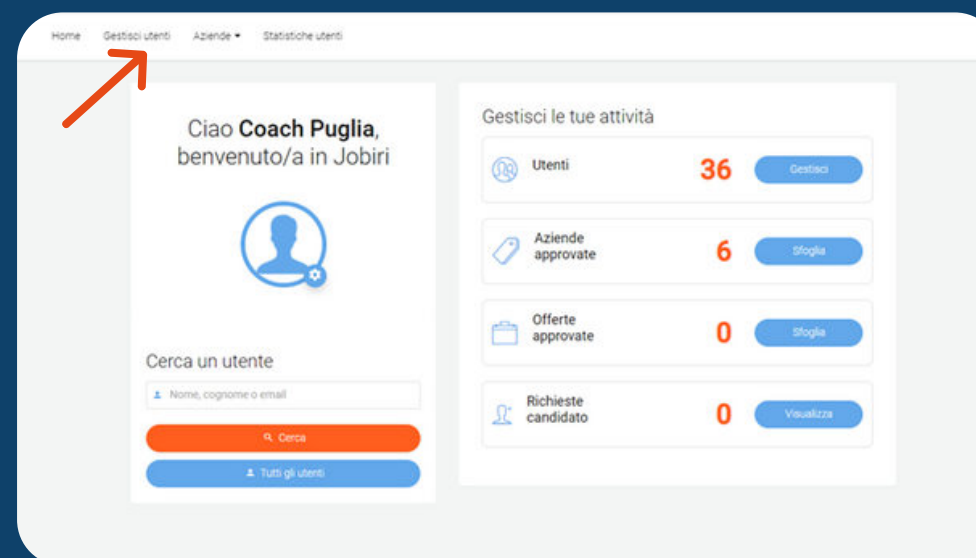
Home Gestisci utenti Aziende Statistiche utenti

Ciao **Coach Puglia**, benvenuto/a in Jobiri

Cerca un utente

Nome, cognome o email

Cerca

Tutti gli utenti

Gestisci le tue attività

Utenti 36 Gestisci

Aziende approvate 6 Sfoglia

Offerte approvate 0 Sfoglia

Richieste candidato 0 Visualizza